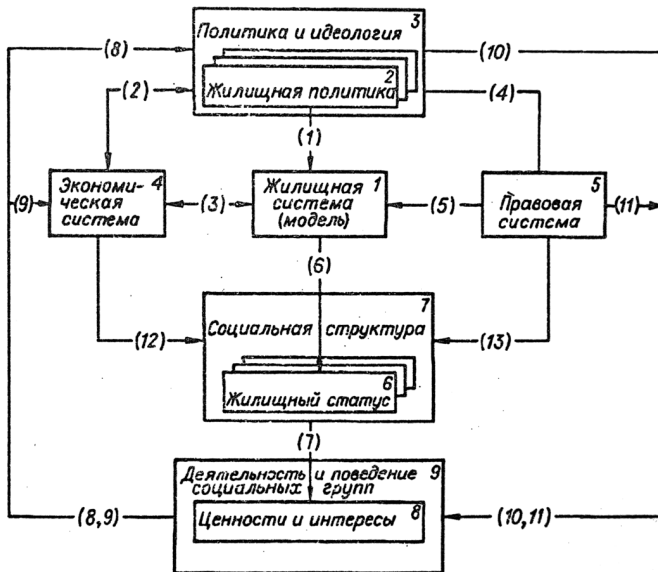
Политика и идеология 3

Жилищная политика 2

(8)

(10)

(2)

(4)

(1)

Экономическая система 4

(3)

Жилищная система (модель) 1

(5)

Правовая система 5

(11)

(9)

(6)

Социальная структура 7

(12)

(13)

Жилищный статус 6

(7)

Деятельность и поведение социальных групп 9

Ценности и интересы 8

(8,9)

(10,11)